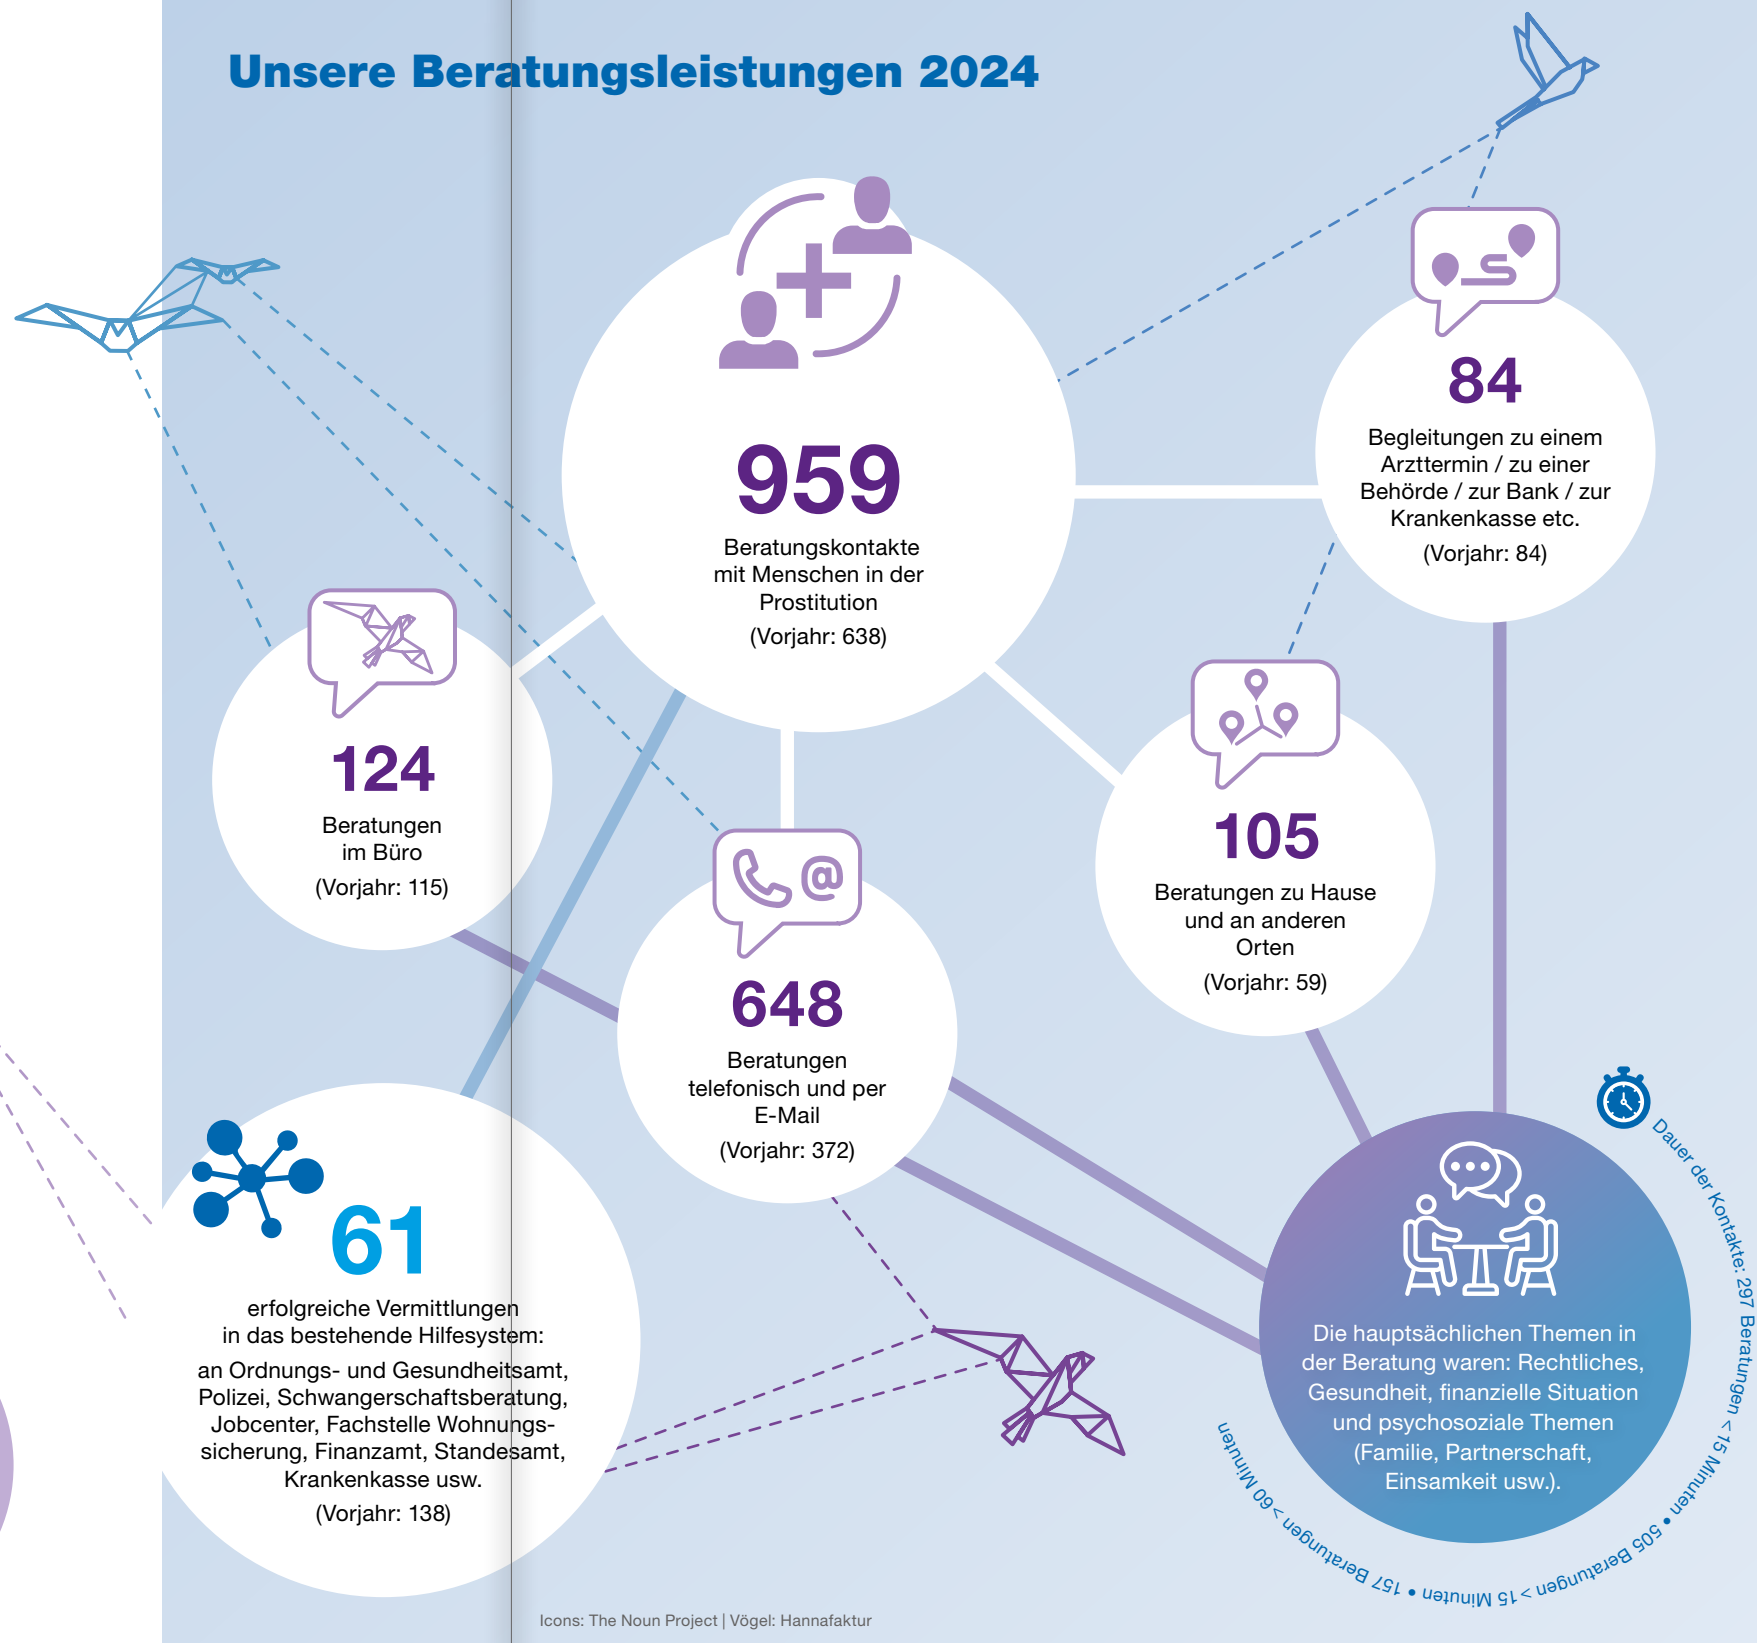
Unsere Beratungsleistungen 2024

959
Beratungskontakte mit Menschen in der Prostitution
(Vorjahr: 638)

84
Begleitungen zu einem Arzttermin / zu einer Behörde / zur Bank / zur Krankenkasse etc.
(Vorjahr: 84)

124
Beratungen im Büro
(Vorjahr: 115)

105
Beratungen zu Hause und an anderen Orten
(Vorjahr: 59)

648
Beratungen telefonisch und per E-Mail
(Vorjahr: 372)

61
erfolgreiche Vermittlungen in das bestehende Hilfesystem:
an Ordnungs- und Gesundheitsamt, Polizei, Schwangerschaftsberatung, Jobcenter, Fachstelle Wohnungssicherung, Finanzamt, Standesamt, Krankenkasse usw.
(Vorjahr: 138)

Die hauptsächlichen Themen in der Beratung waren: Rechtliches, Gesundheit, finanzielle Situation und psychosoziale Themen (Familie, Partnerschaft, Einsamkeit usw.).

Dauer der Kontakte: 297 Beratungen < 15 Minuten • 505 Beratungen > 15 Minuten • 157 Beratungen > 60 Minuten

Icons: The Noun Project | Vögel: Hannafaktur